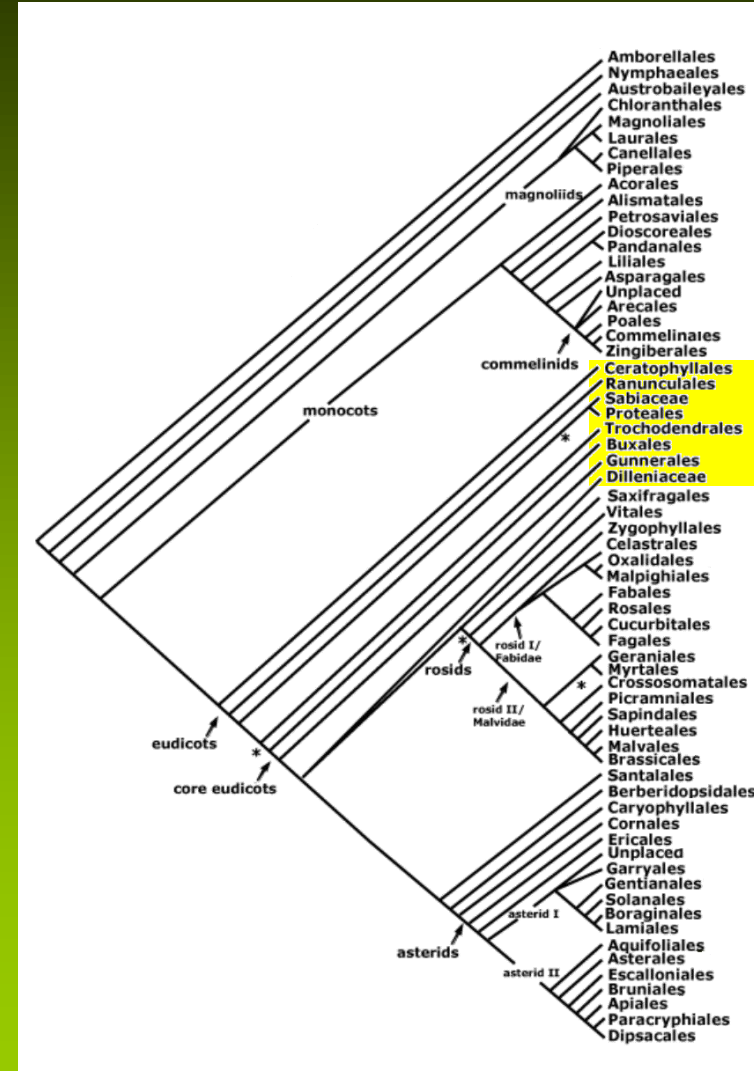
Amborellales
Nymphaeales
Austrobaileyales
Chloranthales
Magnoliales
Laurales
Canellales
Piperales
magnoliids
Acorales
Alismatales
Petrosaviales
Dioscoreales
Pandanales
Liliales
Asparagales
Unplaced
Arecales
Poales
Commelinales
Zingiberales
commelinids
Ceratophyllales
Ranunculales
Sabiaceae
Proteales
Trochodendrales
Buxales
Gunnerales
Dilleniaceae
monocots
*
Saxifragales
Vitales
Zygophyllales
Celastrales
Oxalidales
Malpighiales
Fabales
Rosales
Cucurbitales
Fagales
rosid I/ Fabidae
*
rosids
Geraniales
Myrtales
Crossosomatales
Picramniales
Sapindales
Huerteales
Malvales
Brassicales
*
rosid II/ Malvidae
eudicots
*
core eudicots
Santalales
Berberidopsidales
Caryophyllales
Cornales
Ericales
Unplaced
Garryales
Gentianales
Solanales
Boraginales
Lamiales
asterid I
asterids
Aquifoliales
Asterales
Escalloniales
Bruniales
Apiales
Paracryphiales
Dipsacales
asterid II